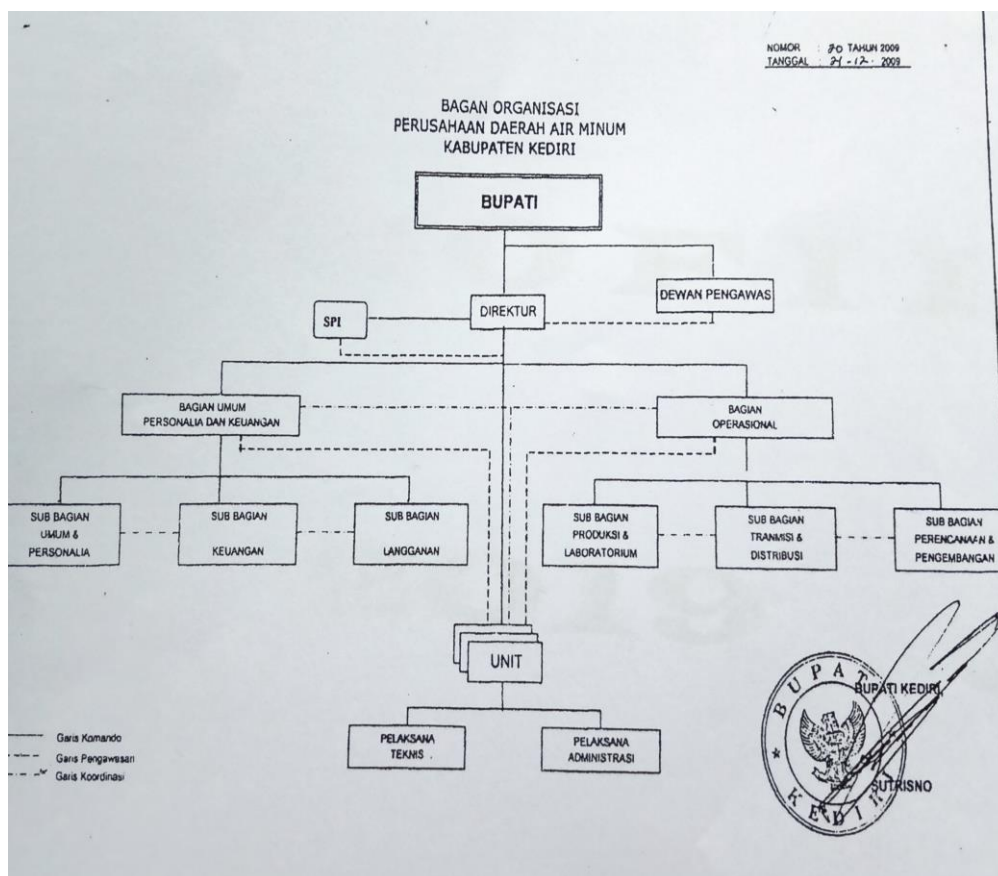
NOMOR : 20 TAHUN 2009
TANGGAL : 21 - 12 - 2009

BAGAN ORGANISASI
PERUSAHAAN DAERAH AIR MINUM
KABUPATEN KEDIRI

BUPATI

DEWAN PENGAWAS

DIREKTUR

SPI

BAGIAN UMUM PERSONALIA DAN KEUANGAN

BAGIAN OPERASIONAL

SUB BAGIAN UMUM & PERSONALIA

SUB BAGIAN KEUANGAN

SUB BAGIAN LANGGANAN

SUB BAGIAN PRODUKSI & LABORATORIUM

SUB BAGIAN TRANMISI & DISTRIBUSI

SUB BAGIAN PERENCANAAN & PENGEMBANGAN

UNIT

PELAKSANA TEKNIS

PELAKSANA ADMINISTRASI

Garis Komando
Garis Pengawasan
Garis Koordinasi

BUPATI KEDIRI

BUPATI KEDIRI

SUTRISNO